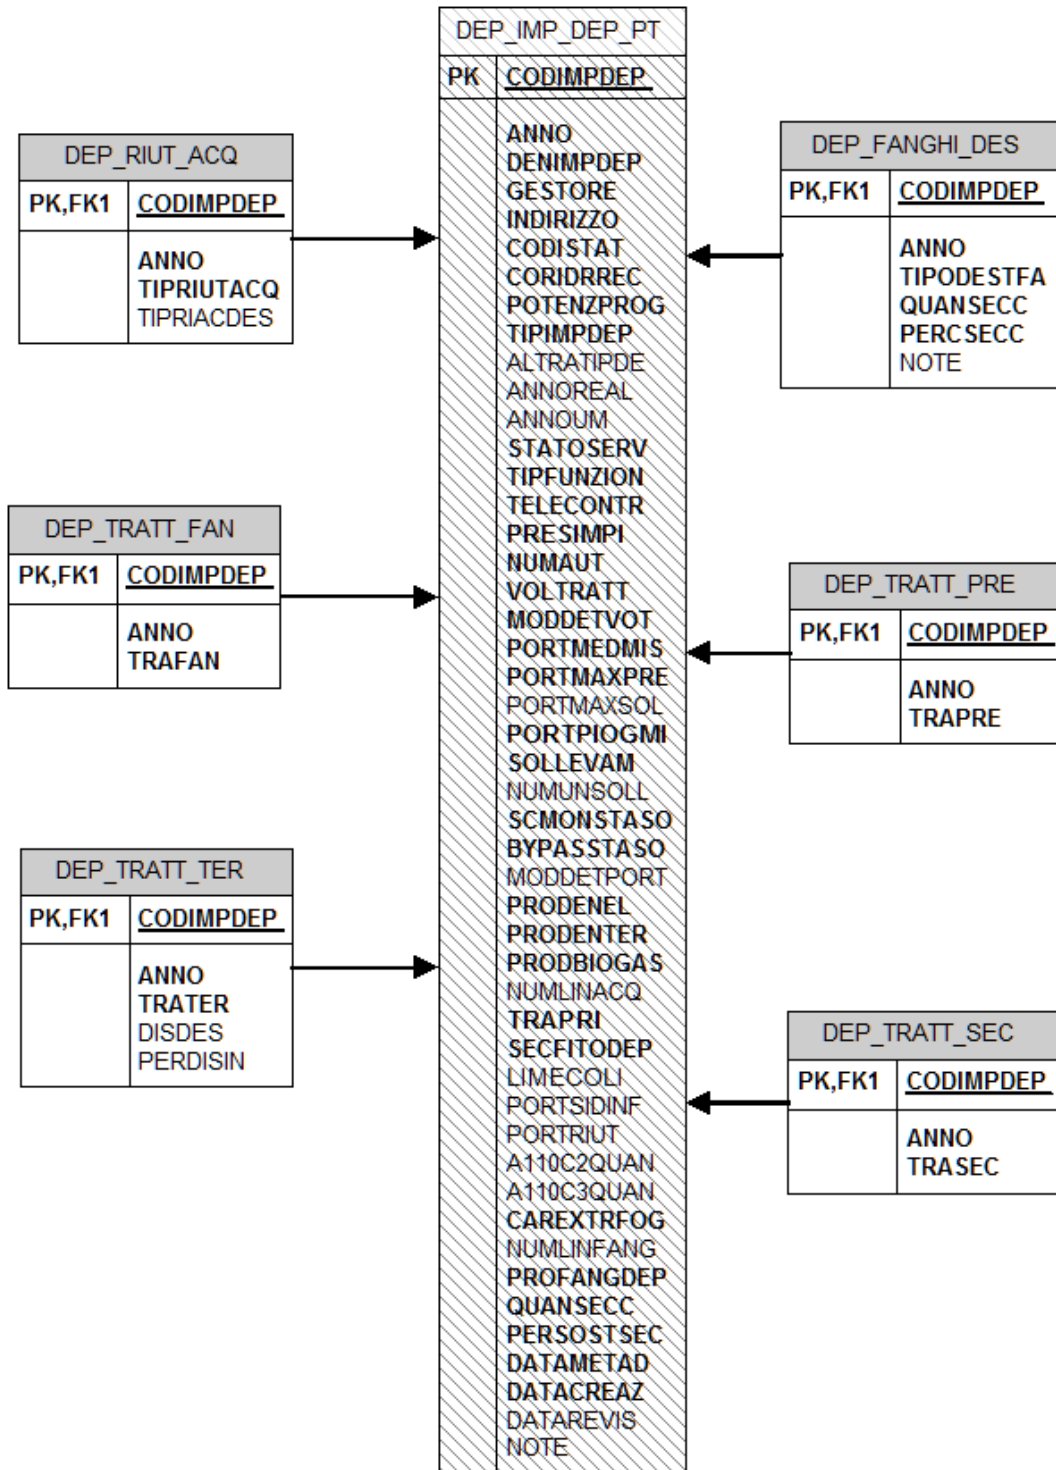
DEP_RIUT_ACQ

| PK,FK1 | CODIMPDEP |
|---|---|
| | ANNO<br>TIPRIUTACQ<br>TIPRIACDES |

DEP_TRATT_FAN

| PK,FK1 | CODIMPDEP |
|---|---|
| | ANNO<br>TRAFAN |

DEP_TRATT_TER

| PK,FK1 | CODIMPDEP |
|---|---|
| | ANNO<br>TRATER<br>DISDES<br>PERDISIN |

DEP_IMP_DEP_PT

| PK | CODIMPDEP |
|---|---|
| | ANNO<br>DENIMPDEP<br>GESTORE<br>INDIRIZZO<br>CODISTAT<br>CORIDRREC<br>POTENZPROG<br>TIPIMPDEP<br>ALTRATIPDE<br>ANNOREAL<br>ANNOUM<br>STATOSERV<br>TIPFUNZION<br>TELECONTR<br>PRESIMPI<br>NUMAUT<br>VOLTRATT<br>MODDETVOT<br>PORTMEDMIS<br>PORTMAXPRE<br>PORTMAXSOL<br>PORTPIOGMI<br>SOLLEVAM<br>NUMUNSOLL<br>SCMONSTASO<br>BYPASSTASO<br>MODDETPORT<br>PRODENEL<br>PRODENTER<br>PRODBIOGAS<br>NUMLINACQ<br>TRAPRI<br>SECFITODEP<br>LIMECOLI<br>PORTSIDINF<br>PORTRIUT<br>A110C2QUAN<br>A110C3QUAN<br>CAREXTRFOG<br>NUMLINFANG<br>PROFANGDEP<br>QUANSECC<br>PERSOSTSEC<br>DATAMETAD<br>DATACREAZ<br>DATAREVIS<br>NOTE |

DEP_FANGHI_DES

| PK,FK1 | CODIMPDEP |
|---|---|
| | ANNO<br>TIPODESTFA<br>QUANSECC<br>PERCSECC<br>NOTE |

DEP_TRATT_PRE

| PK,FK1 | CODIMPDEP |
|---|---|
| | ANNO<br>TRAPRE |

DEP_TRATT_SEC

| PK,FK1 | CODIMPDEP |
|---|---|
| | ANNO<br>TRASEC |